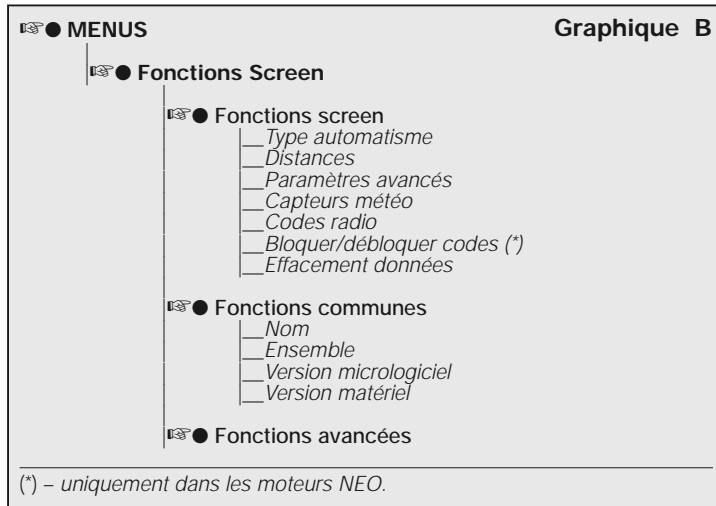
☞● MENUS

Graphique B

☞● Fonctions Screen

☞● Fonctions screen
__Type automatisme
__Distances
__Paramètres avancés
__Capteurs météo
__Codes radio
__Bloquer/débloquer codes (*)
__Effacement données

☞● Fonctions communes
__Nom
__Ensemble
__Version micrologiciel
__Version matériel

☞● Fonctions avancées

(*) – uniquement dans les moteurs NEO.